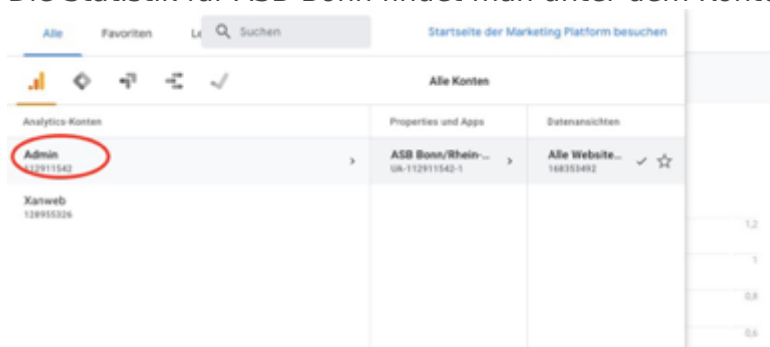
Die Statistik für ASB Bonn findet man unter dem Konto

Alle Favoriten Le Suchen Startseite der Marketing Platform besuchen

Alle Konten

Analytics-Konten

Admin
112911542

Xanweb
128955326

Properties und Apps

ASB Bonn/Rhein-...
UA-112911542-1

Datenansichten

Alle Website...
168353492

1,2
1
0,8
0,6